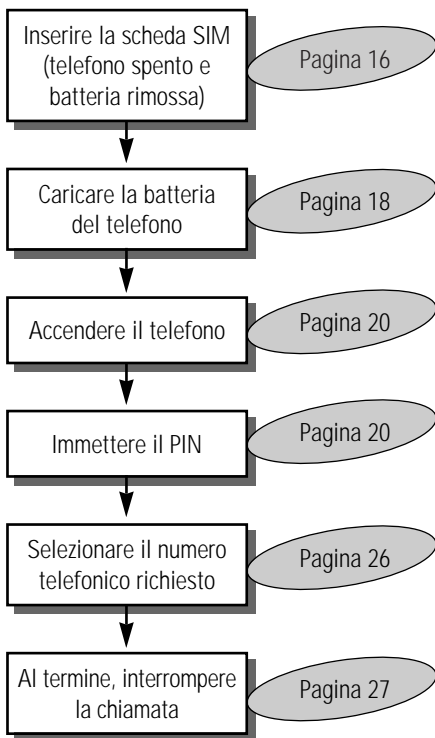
Inserire la scheda SIM (telefono spento e batteria rimossa)

Pagina 16

Caricare la batteria del telefono

Pagina 18

Accendere il telefono

Pagina 20

Immettere il PIN

Pagina 20

Selezionare il numero telefonico richiesto

Pagina 26

Al termine, interrompere la chiamata

Pagina 27